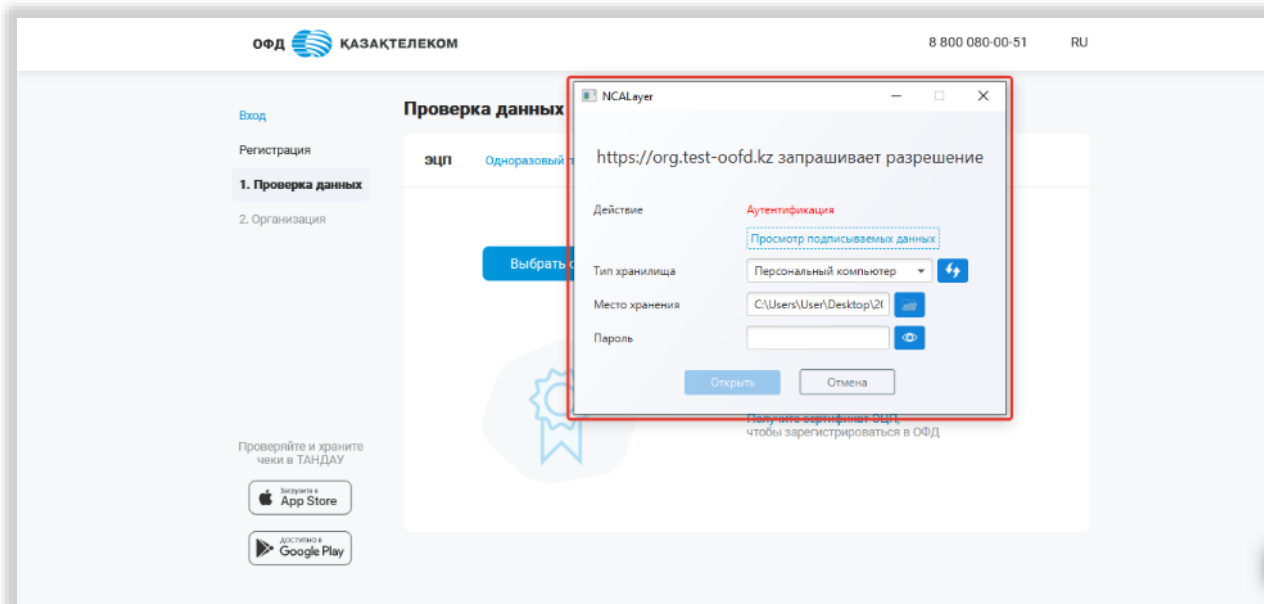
ОФД ҚАЗАҚТЕЛЕКОМ

8 800 080-00-51

RU

Вход

Регистрация

1. Проверка данных

2. Организация

Проверка данных

ЭЦП

Одноразовый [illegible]

Выбрать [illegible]

Получите сертификат ЭЦП, чтобы зарегистрироваться в ОФД

Проверяйте и храните чеки в ТАНДАУ

Загрузите в App Store

ДОСТУПНО В Google Play

NCALayer

https://org.test-oofd.kz запрашивает разрешение

Действие

Аутентификация

Просмотр подписываемых данных

Тип хранилища

Персональный компьютер

Место хранения

C:\Users\User\Desktop\2(

Пароль

Открыть

Отмена